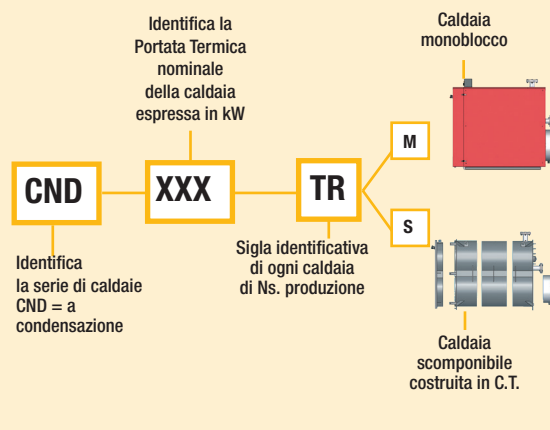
Identifica la Portata Termica nominale della caldaia espressa in kW

Caldaia monoblocco

CND

XXX

TR

M

S

Identifica la serie di caldaie CND = a condensazione

Sigla identificativa di ogni caldaia di Ns. produzione

Caldaia scomponibile costruita in C.T.